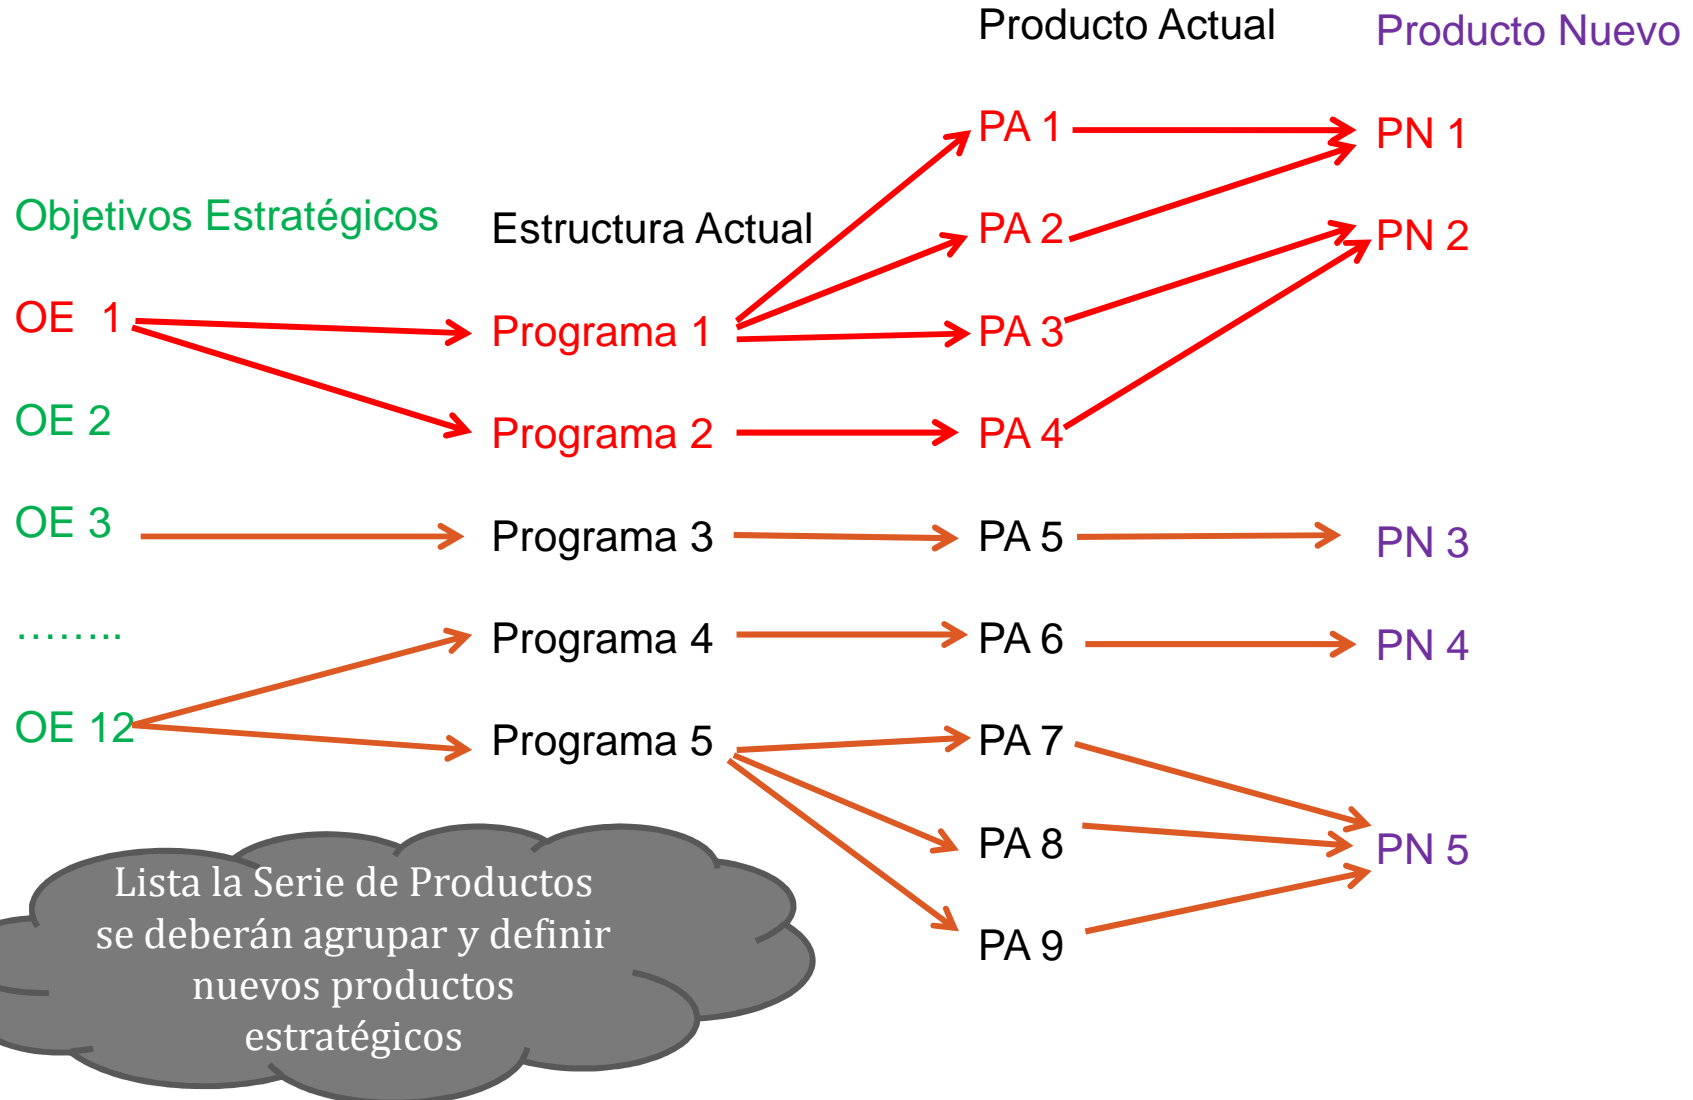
Producto Actual

Producto Nuevo

Objetivos Estratégicos

Estructura Actual

PA 1

PN 1

PA 2

PN 2

OE 1

Programa 1

PA 3

OE 2

Programa 2

PA 4

OE 3

Programa 3

PA 5

PN 3

……..

Programa 4

PA 6

PN 4

OE 12

Programa 5

PA 7

PA 8

PN 5

PA 9

Lista la Serie de Productos se deberán agrupar y definir nuevos productos estratégicos